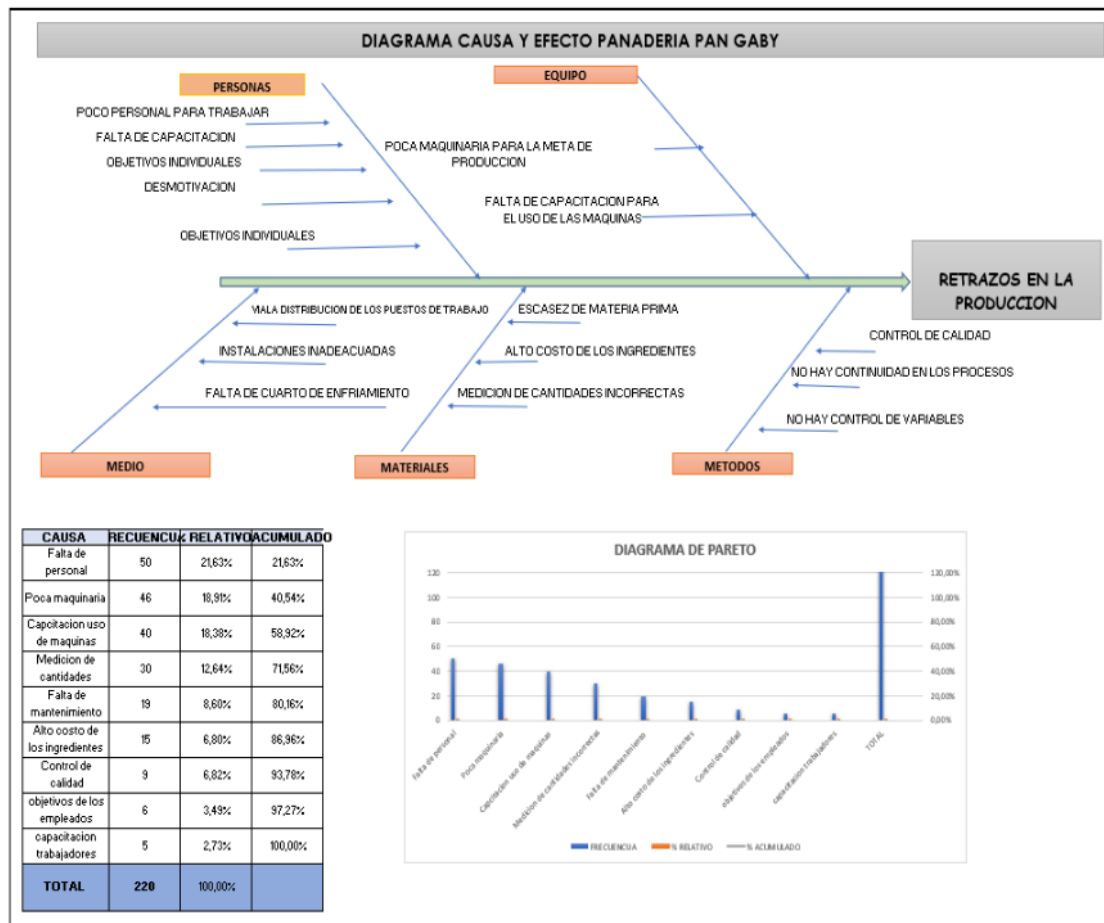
DIAGRAMA CAUSA Y EFECTO PANADERIA PAN GABY

PERSONAS

EQUIPO

POCO PERSONAL PARA TRABAJAR

FALTA DE CAPACITACION

OBJETIVOS INDIVIDUALES

DESMOTIVACION

OBJETIVOS INDIVIDUALES

POCA MAQUINARIA PARA LA META DE PRODUCCION

FALTA DE CAPACITACION PARA EL USO DE LAS MAQUINAS

RETRAZOS EN LA PRODUCCION

MALA DISTRIBUCION DE LOS PUESTOS DE TRABAJO

INSTALACIONES INADEACUADAS

FALTA DE CUARTO DE ENFRIAMIENTO

ESCASEZ DE MATERIA PRIMA

ALTO COSTO DE LOS INGREDIENTES

MEDICION DE CANTIDADES INCORRECTAS

CONTROL DE CALIDAD

NO HAY CONTINUIDAD EN LOS PROCESOS

NO HAY CONTROL DE VARIABLES

MEDIO

MATERIALES

METODOS

| CAUSA | RECUENCU | RELATIVO | ACUMULADO |
|---|---|---|---|
| Falta de personal | 50 | 21,63% | 21,63% |
| Poca maquinaria | 46 | 18,91% | 40,54% |
| Capcitacion uso de maquinas | 40 | 18,38% | 58,92% |
| Medicion de cantidades | 30 | 12,64% | 71,56% |
| Falta de mantenimiento | 19 | 8,60% | 80,16% |
| Alto costo de los ingredientes | 15 | 6,80% | 86,96% |
| Control de calidad | 9 | 6,82% | 93,78% |
| objetivos de los empleados | 6 | 3,49% | 97,27% |
| capacitacion trabajadores | 5 | 2,73% | 100,00% |
| TOTAL | 220 | 100,00% | |

DIAGRAMA DE PARETO

120
100
80
60
40
20
0

120,00%
100,00%
80,00%
60,00%
40,00%
20,00%
0,00%

Falta de personal
Poca maquinaria
Capcitacion uso de maquinas
Medicion de cantidades incorrectas
Falta de mantenimiento
Alto costo de los ingredientes
Control de calidad
objetivos de los empleados
capacitacion trabajadores
TOTAL

FRECUENCIA
% RELATIVO
% ACUMULADO